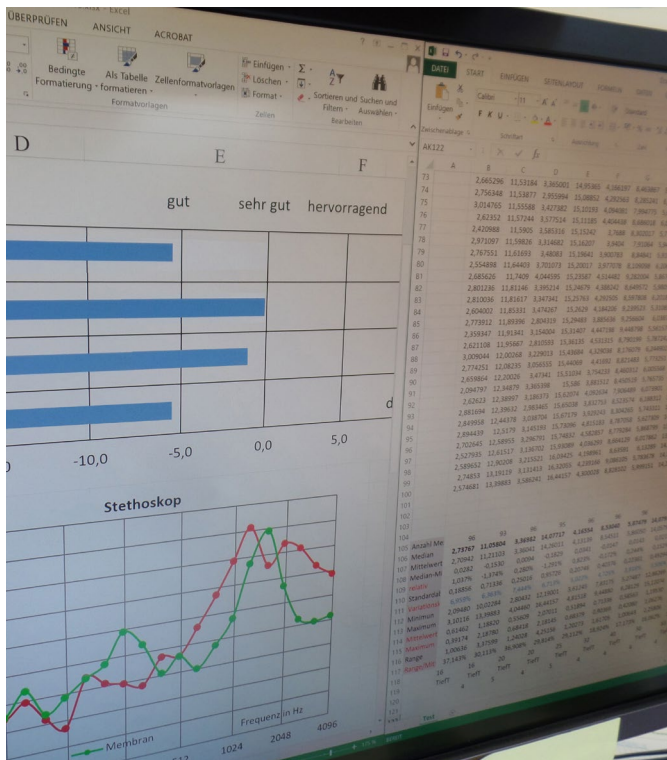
ÜBERPRÜFEN ANSICHT ACROBAT

Bedingte Formatierung · Als Tabelle formatieren · Zellenformatvorlagen

Formatvorlagen

Einfügen · Löschen · Format ·

Zellen

Sortieren und Filtern · Suchen und Auswählen ·

Bearbeiten

D E F

gut sehr gut hervorragend

-10,0 -5,0 0,0 5,0

d

Stethoskop

Frequenz in Hz

1024 2048 4096

Membran

DATEI START EINFÜGEN SEITENLAYOUT FORMELN DATEN

Einfügen

Calibri

F K U

Zwischenablage

Schriftart

AK122

A B C D E F G

73 2,665296 11,55184 3,365001 14,95303
74 2,756348 11,53877
75 3,014765 11,55588
76 2,62352 11,57244
77 2,420988 11,5905
78 2,971097 11,59836
79 2,767551 11,61693
80 2,554898 11,64409
81 2,685626 11,7409
82 2,801236 11,81146
83 2,810036 11,81617
84 2,604002 11,85331
85 2,773912 11,89396
86 2,359347 11,91341
87 2,621108 11,95567
88 3,009044 12,00268
89 2,774252 12,06235
90 2,659814 12,20026
91 2,094797 12,34879
92 2,62623 12,38957
93 2,881694 12,39632
94 2,843958 12,44378
95 2,894439 12,52175
96 2,702645 12,58955
97 2,527935 12,61517
98 2,589692 12,90206
99 2,74853 13,13519
100 2,574681 13,39883

104 Anzahl Me
105 Median 2,79767 11,05804 3,36982 14,07717
106 Mittelwert 2,70942 11,21103
107 Median-Al 0,0282 -0,1530
108 Relativ 1,037% -1,374%
109 Standardal 0,18856 0,71336
110
111 Varianzkoef
112 Minimum 2,09480 10,01284
113 Maximum 3,30116 13,39883
114 Mittelwert 0,61462 2,18780
115 Maximum 0,59174 2,18780
116 Range 1,00636 3,38599
117 Range/Mit 37,143% 30,115%

Tief
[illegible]